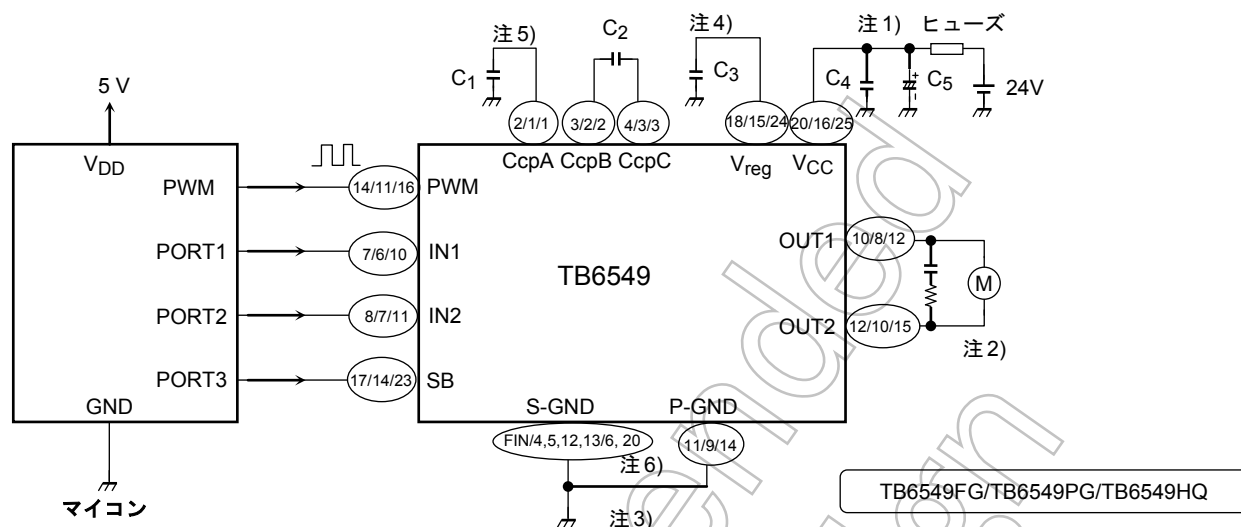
注 5)
$C_2$
注 4)
注 1) ヒューズ
$C_1$
$C_3$
$C_4$
$C_5$
24V
5 V
2/1/1
3/2/2
4/3/3
18/15/24
20/16/25
$V_{DD}$
CcpA CcpB CcpC
$V_{reg}$
$V_{CC}$
PWM
14/11/16
PWM
PORT1
7/6/10
IN1
OUT1
10/8/12
TB6549
M
PORT2
8/7/11
IN2
OUT2
12/10/15
注 2)
PORT3
17/14/23
SB
GND
S-GND
P-GND
FIN/4,5,12,13/6, 20
11/9/14
注 6)
TB6549FG/TB6549PG/TB6549HQ
マイコン
注 3)
Not Recommended for New Design